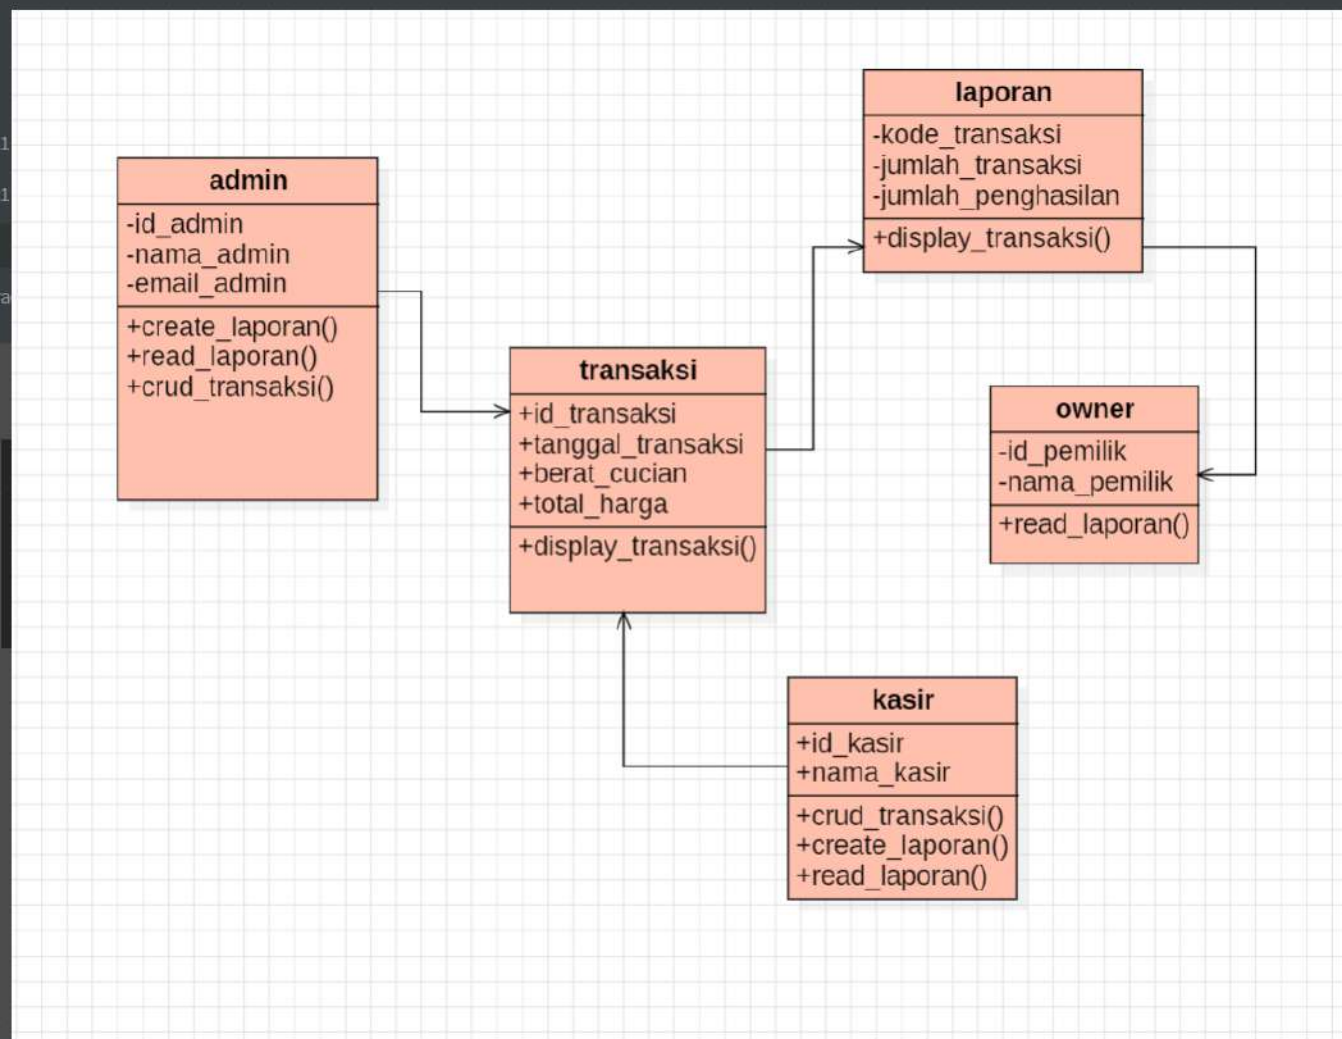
laporan
-kode_transaksi
-jumlah_transaksi
-jumlah_penghasilan
+display_transaksi()

admin
-id_admin
-nama_admin
-email_admin
+create_laporan()
+read_laporan()
+crud_transaksi()

transaksi
+id_transaksi
+tanggal_transaksi
+berat_cucian
+total_harga
+display_transaksi()

owner
-id_pemilik
-nama_pemilik
+read_laporan()

kasir
+id_kasir
+nama_kasir
+crud_transaksi()
+create_laporan()
+read_laporan()